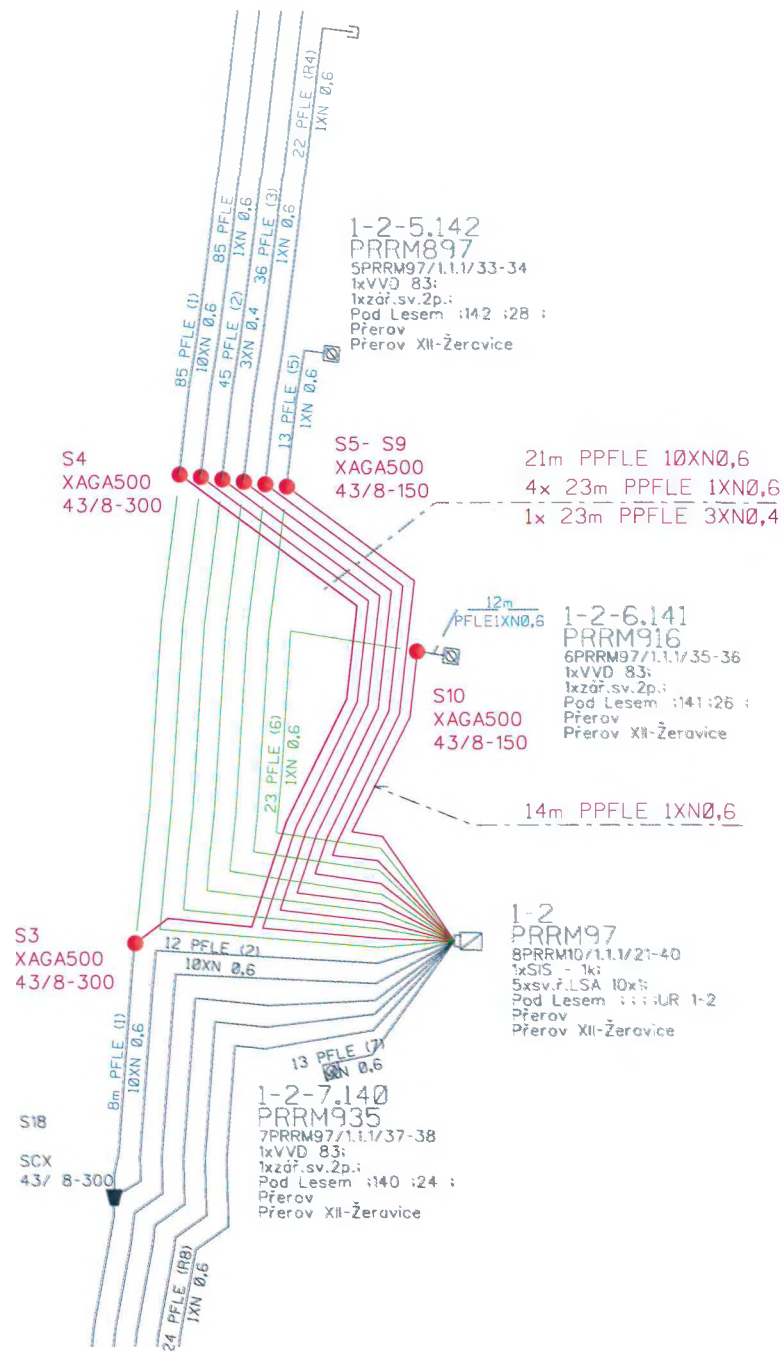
22 PFLE (R4)
1XN 0,6

85 PFLE
1XN 0,6
36 PFLE (3)
1XN 0,6

1-2-5.142
PRRM897
5PRRM97/1.1.1/33-34
1xVVD 83;
1xzář.sv.2p.;
Pod Lesem ;142 ;28 ;
Přerov
Přerov XII-Žeravice

85 PFLE (1)
10XN 0,6
45 PFLE (2)
3XN 0,4
13 PFLE (5)
1XN 0,6

S4
XAGA500
43/8-300

S5- S9
XAGA500
43/8-150

21m PPFLE 10XN0,6
4x 23m PPFLE 1XN0,6
1x 23m PPFLE 3XN0,4

12m
PFLE1XN0,6

1-2-6.141
PRRM916
6PRRM97/1.1.1/35-36
1xVVD 83;
1xzář.sv.2p.;
Pod Lesem ;141 ;26 ;
Přerov
Přerov XII-Žeravice

S10
XAGA500
43/8-150

23 PFLE (6)
1XN 0,6

14m PPFLE 1XN0,6

1-2
PRRM97
8PRRM10/1.1.1/21-40
1xSIS - 1k;
5xsv.ř.LSA 10x;
Pod Lesem ; ; ; ;UR 1-2
Přerov
Přerov XII-Žeravice

S3
XAGA500
43/8-300

12 PFLE (2)
10XN 0,6

8m PFLE (1)
10XN 0,6

13 PFLE (7)
1XN 0,6

1-2-7.140
PRRM935
7PRRM97/1.1.1/37-38
1xVVD 83;
1xzář.sv.2p.;
Pod Lesem ;140 ;24 ;
Přerov
Přerov XII-Žeravice

S18

SCX
43/ 8-300

24 PFLE (R8)
1XN 0,6